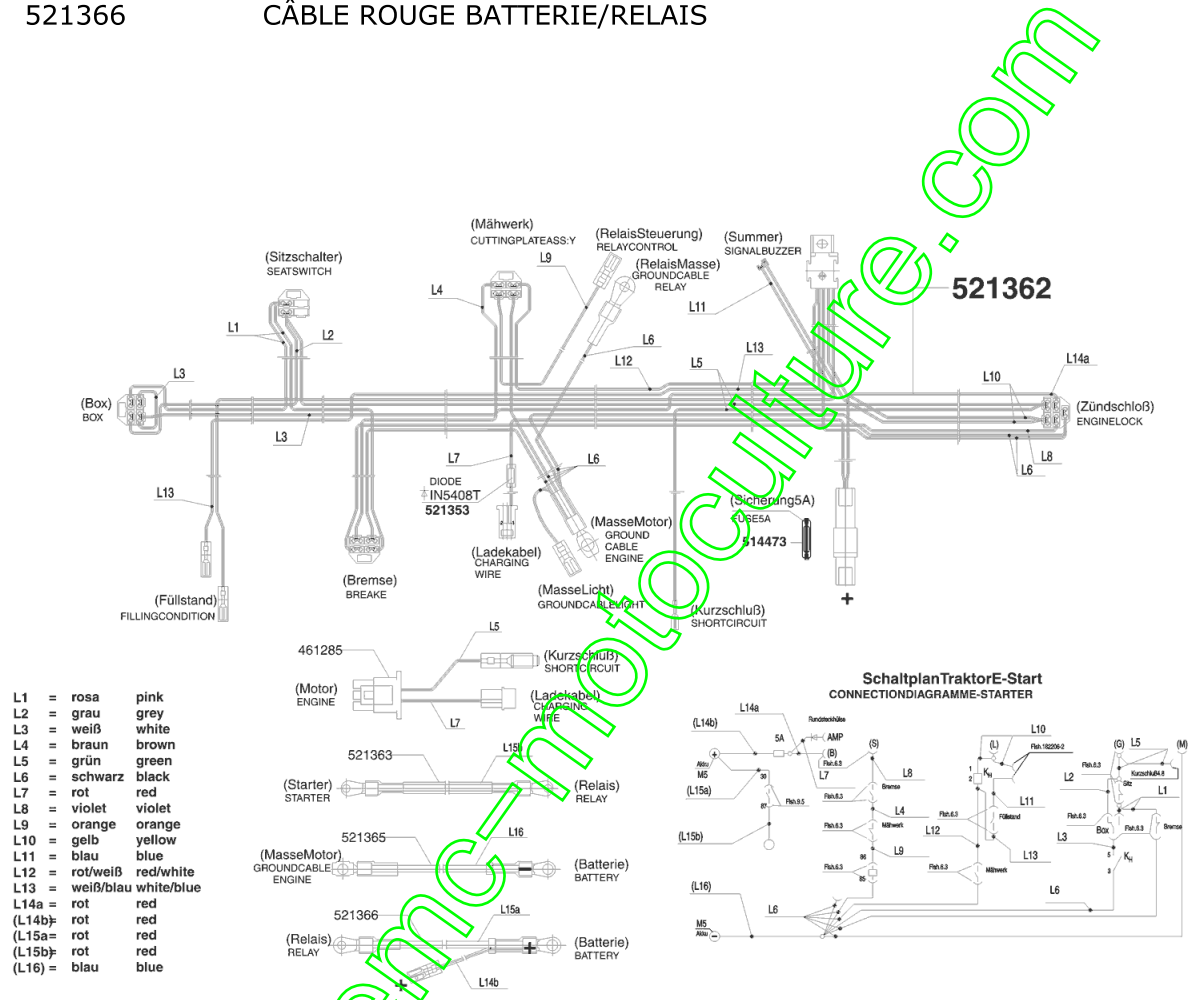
521366 CÂBLE ROUGE BATTERIE/RELAIS

emc-motoculture.com

521362

(Mähwerk) CUTTINGPLATEASS:Y
(RelaisSteuerung) RELAYCONTROL
(Summer) SIGNALBUZZER
(RelaisMasse) GROUNDCABLE RELAY
(Sitzschalter) SEATSWITCH
L9
L4
L11
L1
L2
L6
L12
L5
L13
L14a
L3
L10
(Box) BOX
(Zündschloß) ENGINELOCK
L3
L7
L6
L8
L6
DIODE IN5408T
521353
(Sicherung5A) FUSE5A
514473
L13
(MasseMotor) GROUND CABLE ENGINE
(Ladekabel) CHARGING WIRE
(Bremse) BREAKE
(MasseLicht) GROUNDCABLELIGHT
(Füllstand) FILLINGCONDITION
(Kurzschluß) SHORTCIRCUIT
+

461285
L5
(Kurzschluß) SHORTCIRCUIT
(Motor) ENGINE
(Ladekabel) CHARGING WIRE
L7

| L1 | = | rosa | pink |
|---|---|---|---|
| L2 | = | grau | grey |
| L3 | = | weiß | white |
| L4 | = | braun | brown |
| L5 | = | grün | green |
| L6 | = | schwarz | black |
| L7 | = | rot | red |
| L8 | = | violet | violet |
| L9 | = | orange | orange |
| L10 | = | gelb | yellow |
| L11 | = | blau | blue |
| L12 | = | rot/weiß | red/white |
| L13 | = | weiß/blau | white/blue |
| L14a | = | rot | red |
| (L14b) | = | rot | red |
| (L15a) | = | rot | red |
| (L15b) | = | rot | red |
| (L16) | = | blau | blue |

521363
L15b
(Starter) STARTER
(Relais) RELAY
521365
L16
(MasseMotor) GROUNDCABLE ENGINE
(Batterie) BATTERY
521366
L15a
(Relais) RELAY
(Batterie) BATTERY
L14b
+

SchaltplanTraktorE-Start
CONNECTIONDIAGRAMME-STARTER
(L14b) L14a Rundsteckhülse
5A AMP
Akku M5 (B) L7 (S) L8
(L15a) 30 87 Flsh.9.5
Flsh.6.3 Bremse
L4 Mähwerk
(L15b) L12 L9 86 85
(L) L10 Flsh.182206-2 K1 1 2
L11 Füllstand L13 Mähwerk
(G) L5 (M) L2 Kurzschluß4.8 Sitz L1 Box Bremse L3 5 K2 3
(L16) L6 L6
M5 Akku
Flsh.6.3